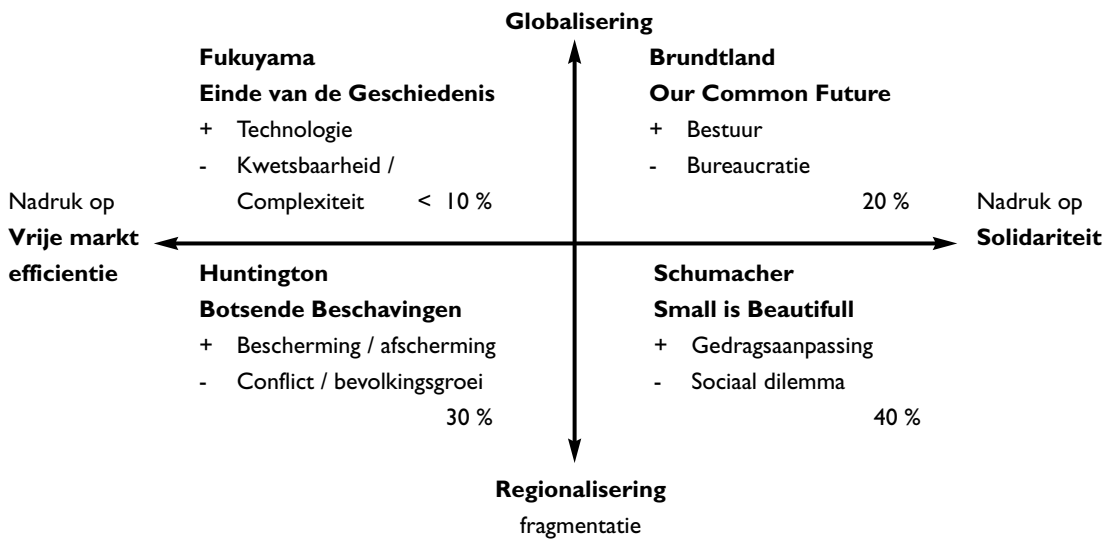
Globalisering

Fukuyama
Einde van de Geschiedenis
+ Technologie
- Kwetsbaarheid / Complexiteit < 10 %

Brundtland
Our Common Future
+ Bestuur
- Bureaucratie
20 %

Nadruk op
Vrije markt efficientie

Nadruk op
Solidariteit

Huntington
Botsende Beschavingen
+ Bescherming / afscherming
- Conflict / bevolkingsgroei
30 %

Schumacher
Small is Beautifull
+ Gedragsaanpassing
- Sociaal dilemma
40 %

Regionalisering
fragmentatie